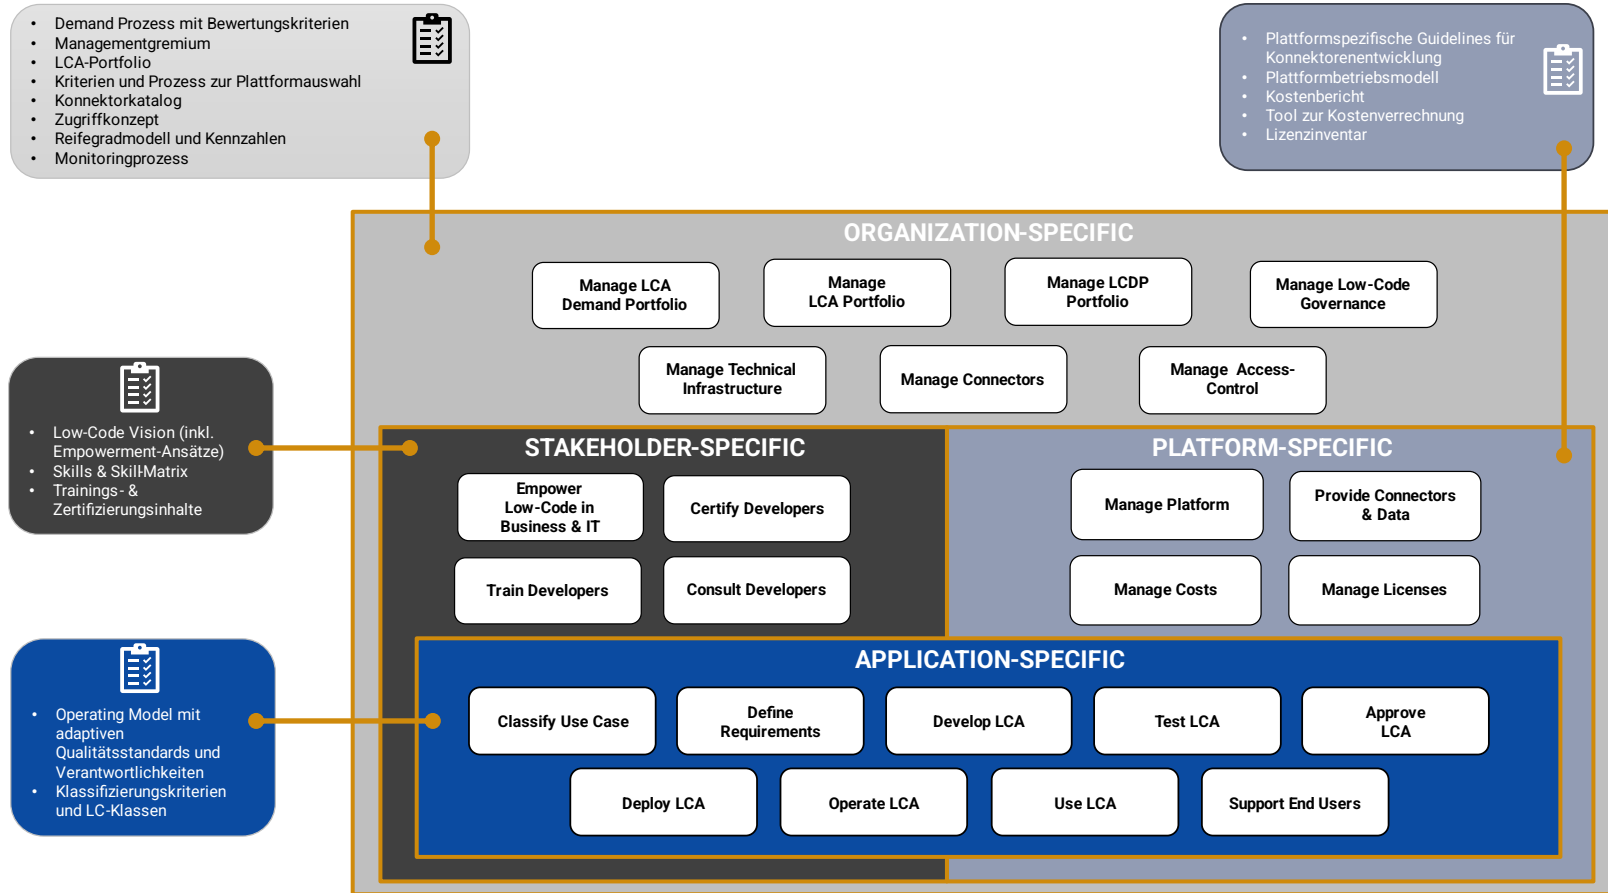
- Demand Prozess mit Bewertungskriterien
- Managementgremium
- LCA-Portfolio
- Kriterien und Prozess zur Plattformauswahl
- Konnektorkatalog
- Zugriffkonzept
- Reifegradmodell und Kennzahlen
- Monitoringprozess

- Plattformspezifische Guidelines für Konnektorenentwicklung
- Plattformbetriebsmodell
- Kostenbericht
- Tool zur Kostenverrechnung
- Lizenzinventar

ORGANIZATION-SPECIFIC

Manage LCA Demand Portfolio

Manage LCA Portfolio

Manage LCDP Portfolio

Manage Low-Code Governance

Manage Technical Infrastructure

Manage Connectors

Manage Access-Control

- Low-Code Vision (inkl. Empowerment-Ansätze)
- Skills & Skill-Matrix
- Trainings- & Zertifizierungsinhalte

STAKEHOLDER-SPECIFIC

Empower Low-Code in Business & IT

Certify Developers

Train Developers

Consult Developers

PLATFORM-SPECIFIC

Manage Platform

Provide Connectors & Data

Manage Costs

Manage Licenses

- Operating Model mit adaptiven Qualitätsstandards und Verantwortlichkeiten
- Klassifizierungskriterien und LC-Klassen

APPLICATION-SPECIFIC

Classify Use Case

Define Requirements

Develop LCA

Test LCA

Approve LCA

Deploy LCA

Operate LCA

Use LCA

Support End Users